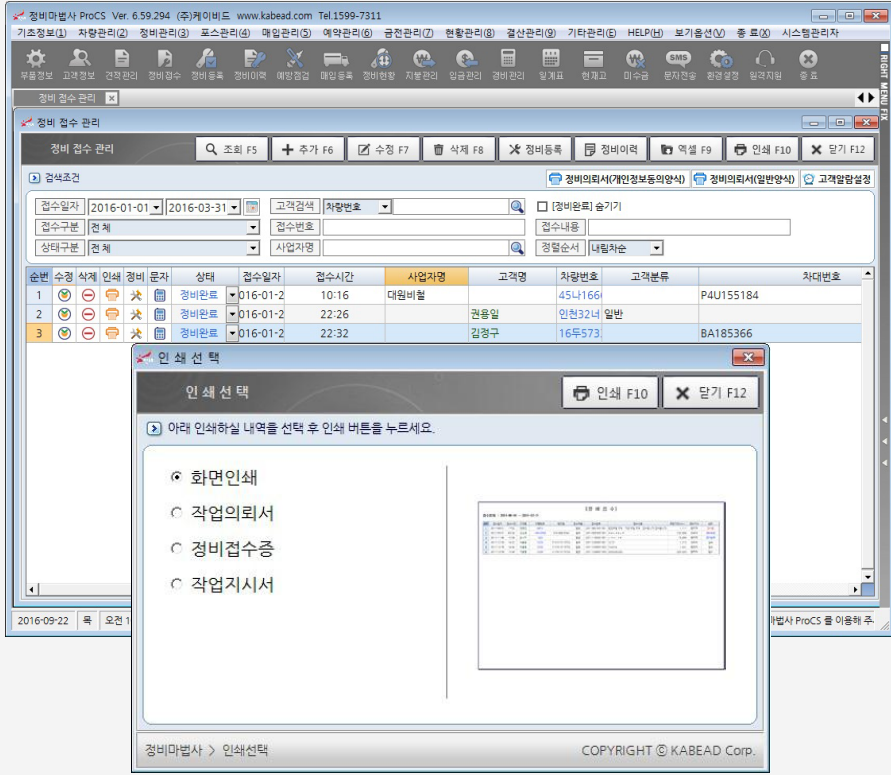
정비마법사 ProCS Ver. 6.59.294 (주)케이비드 www.kabead.com Tel.1599-7311

기초정보(1) 차량관리(2) 정비관리(3) 포스관리(4) 매입관리(5) 예약관리(6) 금전관리(7) 현황관리(8) 결산관리(9) 기타관리(E) HELP(H) 보기옵션(V) 종 료(X) 시스템관리자

부품정보 고객정보 견적관리 정비접수 정비등록 정비이력 예방점검 매입등록 정비현황 지불관리 입금관리 경비관리 일계표 현재고 미수금 문자전송 환경설정 원격지원 종 료

RIGHT MENU FIX

정비 접수 관리

정비 접수 관리

정비 접수 관리 조회 F5 추가 F6 수정 F7 삭제 F8 정비등록 정비이력 엑셀 F9 인쇄 F10 닫기 F12

검색조건 정비의뢰서(개인정보동의양식) 정비의뢰서(일반양식) 고객알람설정

접수일자 2016-01-01 2016-03-31 고객검색 차량번호 [정비완료] 숨기기

접수구분 전체 접수번호 접수내용

상태구분 전체 사업자명 정렬순서 내림차순

| 순번 | 수정 | 삭제 | 인쇄 | 정비 | 문자 | 상태 | 접수일자 | 접수시간 | 사업자명 | 고객명 | 차량번호 | 고객분류 | 차대번호 |
|---|---|---|---|---|---|---|---|---|---|---|---|---|---|
| 1 | | | | | | 정비완료 | 016-01-2 | 10:16 | 대원비철 | | 45나166 | | P4U155184 |
| 2 | | | | | | 정비완료 | 016-01-2 | 22:26 | | 권용일 | 인천32너 | 일반 | |
| 3 | | | | | | 정비완료 | 016-01-2 | 22:32 | | 김경구 | 16두573 | | BA185366 |

2016-09-22 목 오전 1 마법사 ProCS 를 이용해 주.

인 쇄 선 택

인쇄 선 택 인쇄 F10 닫기 F12

아래 인쇄하실 내역을 선택 후 인쇄 버튼을 누르세요.

화면인쇄
작업의뢰서
정비접수증
작업지시서

정비마법사 > 인쇄선택 COPYRIGHT © KABEAD Corp.